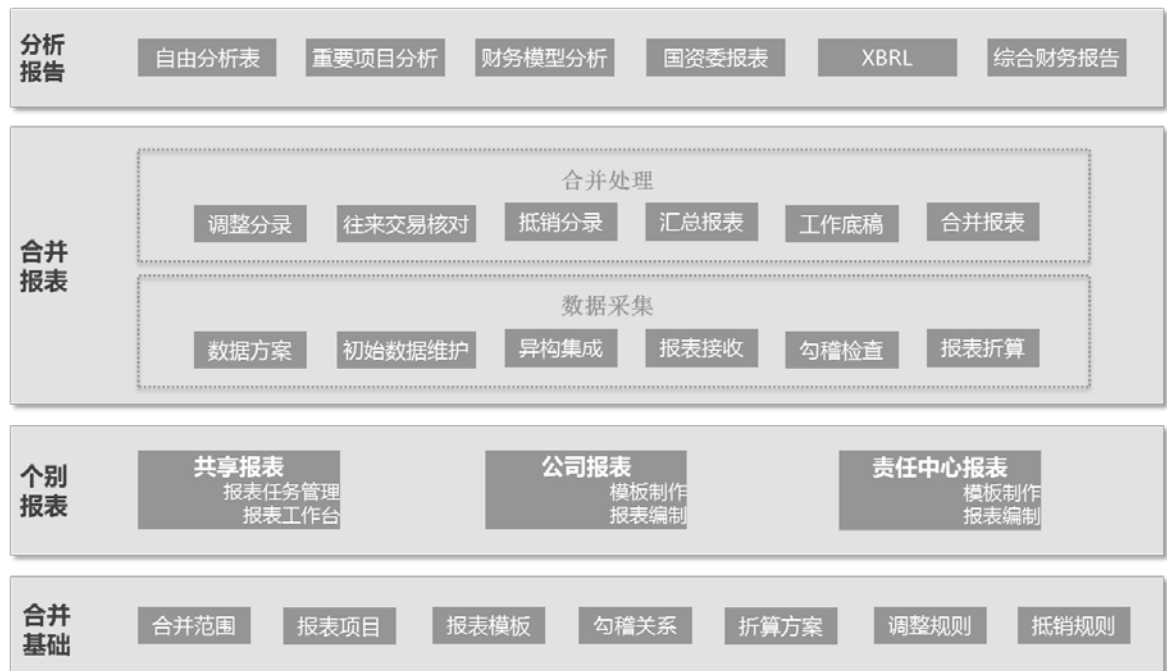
分析报告

自由分析表 重要项目分析 财务模型分析 国资委报表 XBRL 综合财务报告

合并报表

合并处理

调整分录 往来交易核对 抵销分录 汇总报表 工作底稿 合并报表

数据采集

数据方案 初始数据维护 异构集成 报表接收 勾稽检查 报表折算

个别报表

共享报表
报表任务管理
报表工作台

公司报表
模板制作
报表编制

责任中心报表
模板制作
报表编制

合并基础

合并范围 报表项目 报表模板 勾稽关系 折算方案 调整规则 抵销规则